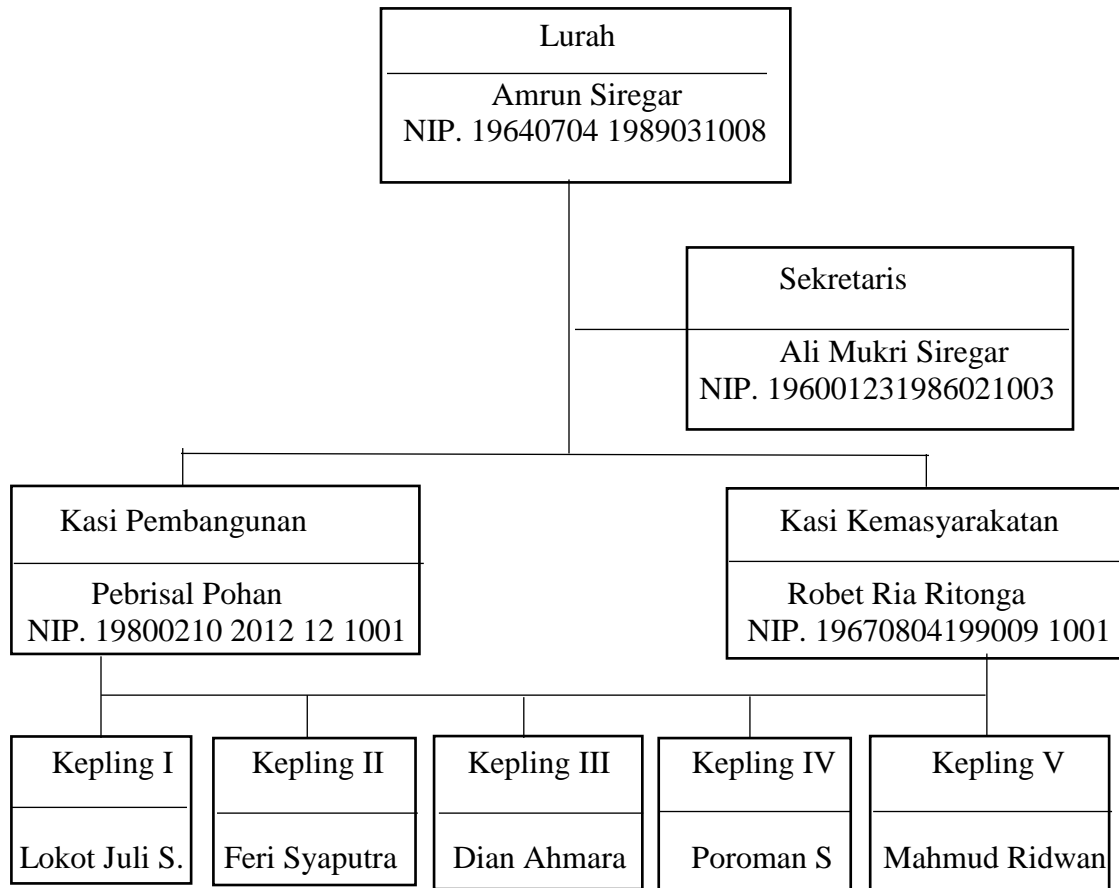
Lurah

Amrun Siregar
NIP. 19640704 1989031008

Sekretaris

Ali Mukri Siregar
NIP. 196001231986021003

Kasi Pembangunan

Pebrisal Pohan
NIP. 19800210 2012 12 1001

Kasi Kemasyarakatan

Robet Ria Ritonga
NIP. 19670804199009 1001

Kepling I

Lokot Juli S.

Kepling II

Feri Syaputra

Kepling III

Dian Ahmara

Kepling IV

Poroman S

Kepling V

Mahmud Ridwan